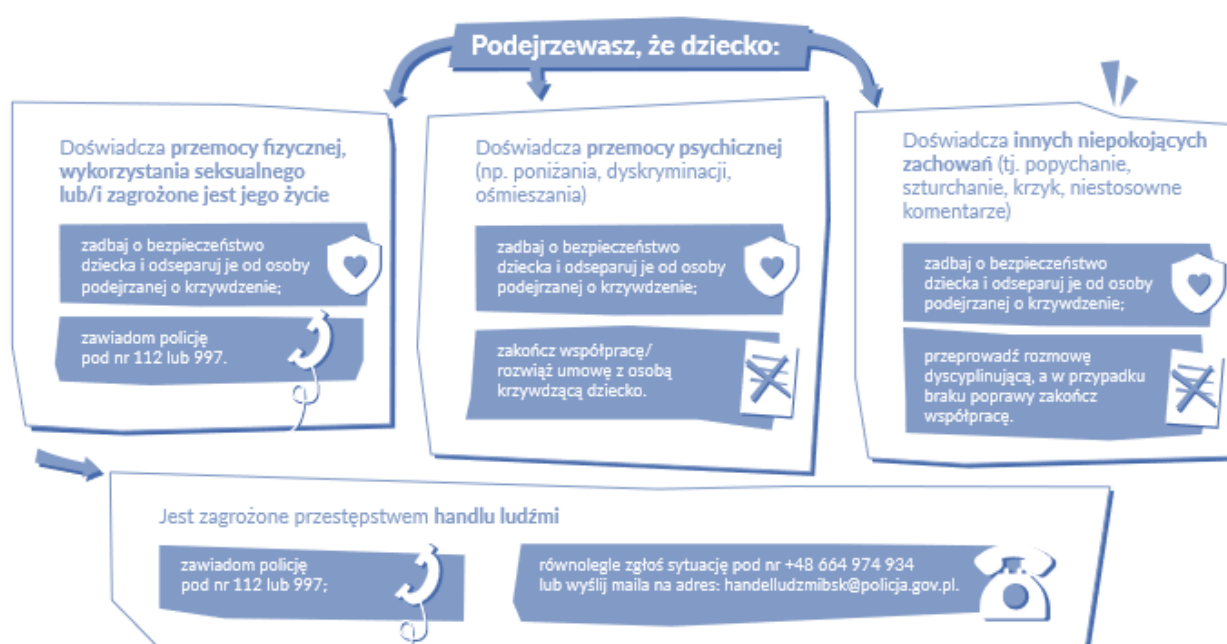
Podejrzewasz, że dziecko:

Doświadcza przemocy fizycznej, wykorzystania seksualnego lub/i zagrożone jest jego życie

zadbaj o bezpieczeństwo dziecka i odseparuj je od osoby podejrzanej o krzywdzenie;

zawiadom policję pod nr 112 lub 997.

Doświadcza przemocy psychicznej (np. poniżania, dyskryminacji, ośmieszania)

zadbaj o bezpieczeństwo dziecka i odseparuj je od osoby podejrzanej o krzywdzenie;

zakończ współpracę/ rozwiąż umowę z osobą krzywdzącą dziecko.

Doświadcza innych niepokojących zachowań (tj. popychanie, szturchanie, krzyk, niestosowne komentarze)

zadbaj o bezpieczeństwo dziecka i odseparuj je od osoby podejrzanej o krzywdzenie;

przeprowadź rozmowę dyscyplinującą, a w przypadku braku poprawy zakończ współpracę.

Jest zagrożone przestępstwem handlu ludźmi

zawiadom policję pod nr 112 lub 997;

równolegle zgłoś sytuację pod nr +48 664 974 934 lub wyślij maila na adres: handelludzmibsk@policja.gov.pl.